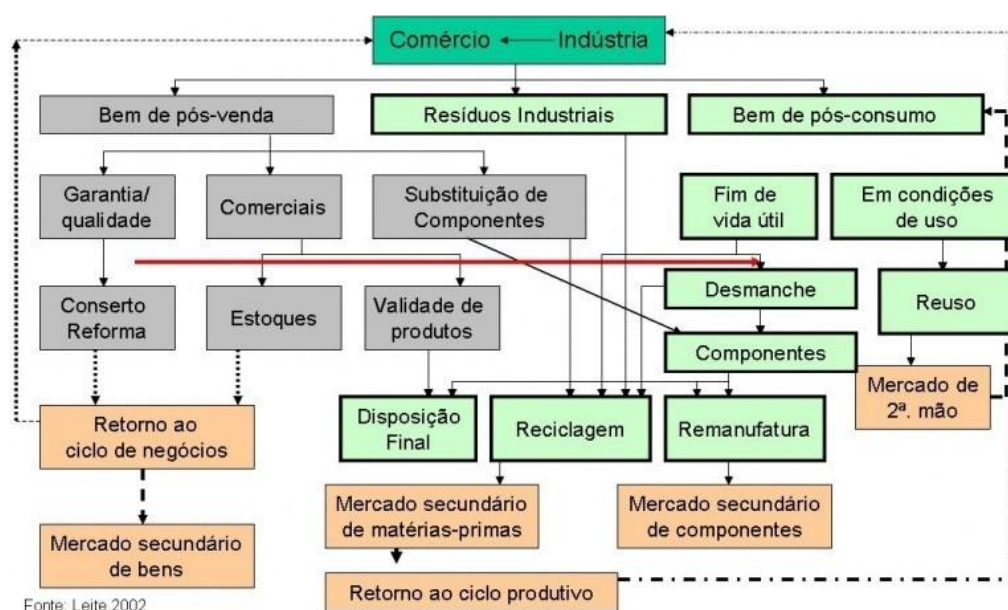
Comércio ← Indústria

Bem de pós-venda

Resíduos Industriais

Bem de pós-consumo

Garantia/ qualidade

Comerciais

Substituição de Componentes

Fim de vida útil

Em condições de uso

Conserto Reforma

Estoques

Validade de produtos

Desmanche

Reuso

Componentes

Mercado de 2ª. mão

Retorno ao ciclo de negócios

Disposição Final

Reciclagem

Remanufatura

Mercado secundário de matérias-primas

Mercado secundário de componentes

Mercado secundário de bens

Retorno ao ciclo produtivo

Fonte: Leite 2002